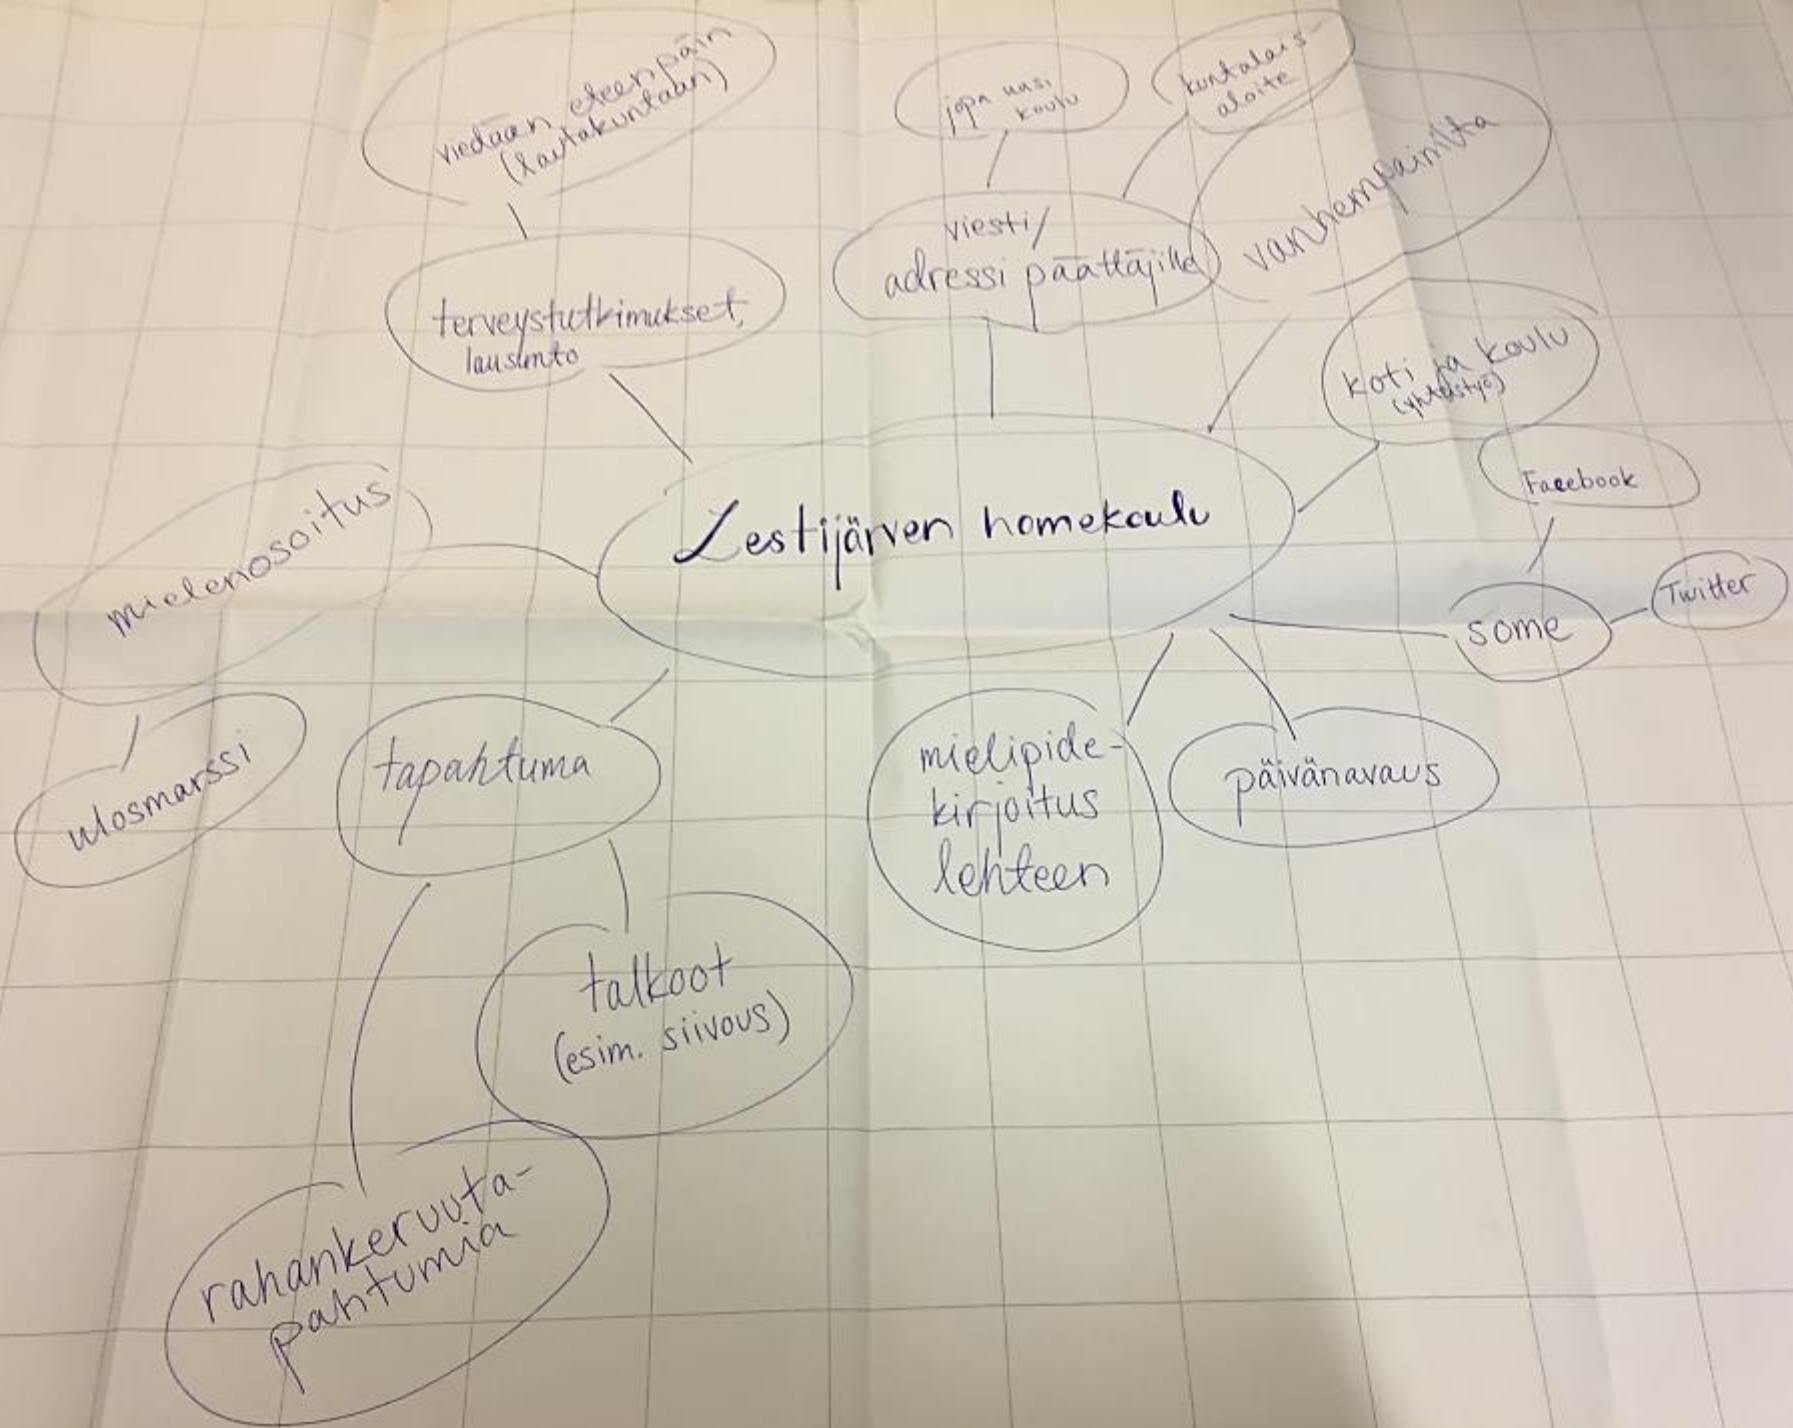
viedään eteenpäin (lautakuntaan)

jopa uusi koulu

kuntalais-aloite

viesti/ adressi päättäjille

vanhempainilta

terveystutkimukset, lausunto

koti ja koulu (yhdistys)

mielenosoitus

Lestijärven homekoulu

Facebook

some

Twitter

ulosmarssi

tapahtuma

mielipide-kirjoitus lehteen

päivänavaus

talkoot (esim. siivous)

rahankeruuta-pahtumia